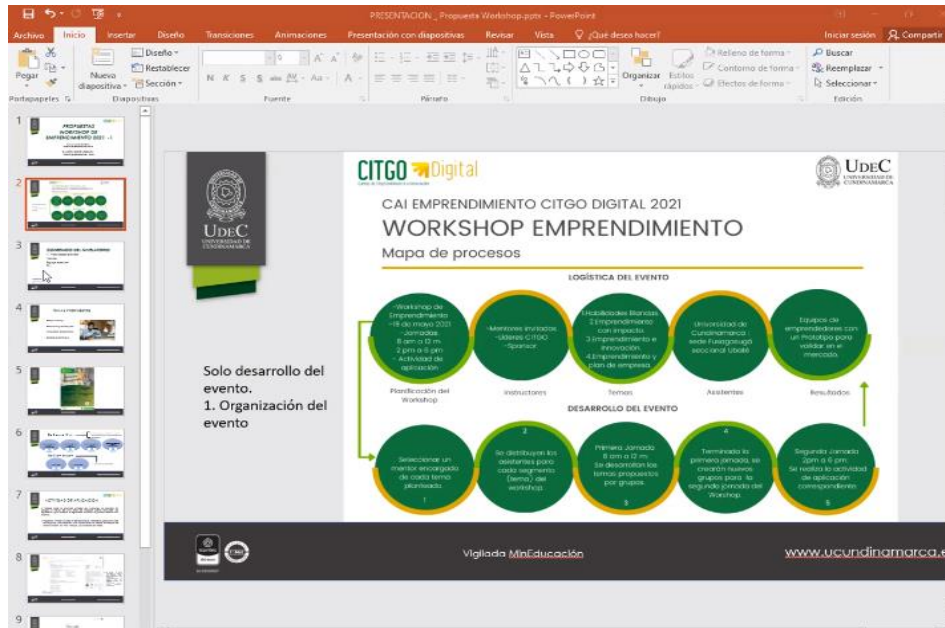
PRESENTACION_Propuesta Workshop.pptx - PowerPoint

Archivo Inicio Insertar Diseño Transiciones Animaciones Presentación con diapositivas Revisar Vista ¿Qué desea hacer? Iniciar sesión Compartir

Pegar Nuevo diapositiva Diseño Restablecer Sección Portapapeles Diapositivas Fuente Párrafo Organizar Estilos rápidos Relleno de forma Contorno de forma Efectos de forma Dibujo Buscar Reemplazar Seleccionar Edición

UDEC UNIVERSIDAD DE CUNDINAMARCA

CITGO Digital

CAI EMPRENDIMIENTO CITGO DIGITAL 2021
WORKSHOP EMPRENDIMIENTO
Mapa de procesos

LOGÍSTICA DEL EVENTO

-Workshop de Emprendimiento -19 de mayo 2021 -Jornadas: 8 am a 12 m 2 pm a 6 pm - Actividad de aplicación

-Mentores invitados -Líderes CITGO -Sponsor

1.Habilidades Blandas 2.Emprendimiento con impacto 3.Emprendimiento e innovación. 4.Emprendimiento y plan de empresa

Universidad de Cundinamarca sede Fusagasugá seccional Ubaté

Equipos de emprendedores con un Prototipo para validar en el mercado.

Planificación del Workshop

Instructores

Temas

Asistentes

Resultados

DESARROLLO DEL EVENTO

Seleccionar un mentor encargado de cada tema planteado 1

2 Se distribuyen los asistentes para cada segmento (tema) del workshop.

Primera Jornada 8 am a 12 m. Se desarrollan los temas propuestos por grupos. 3

4 Terminada la primera jornada, se crearán nuevos grupos para la segunda jornada del Workshop.

Segunda Jornada 2pm a 6 pm. Se realiza la actividad de aplicación correspondiente. 5

Solo desarrollo del evento.
1. Organización del evento

Vigilada MinEducación

www.ucundinamarca.e